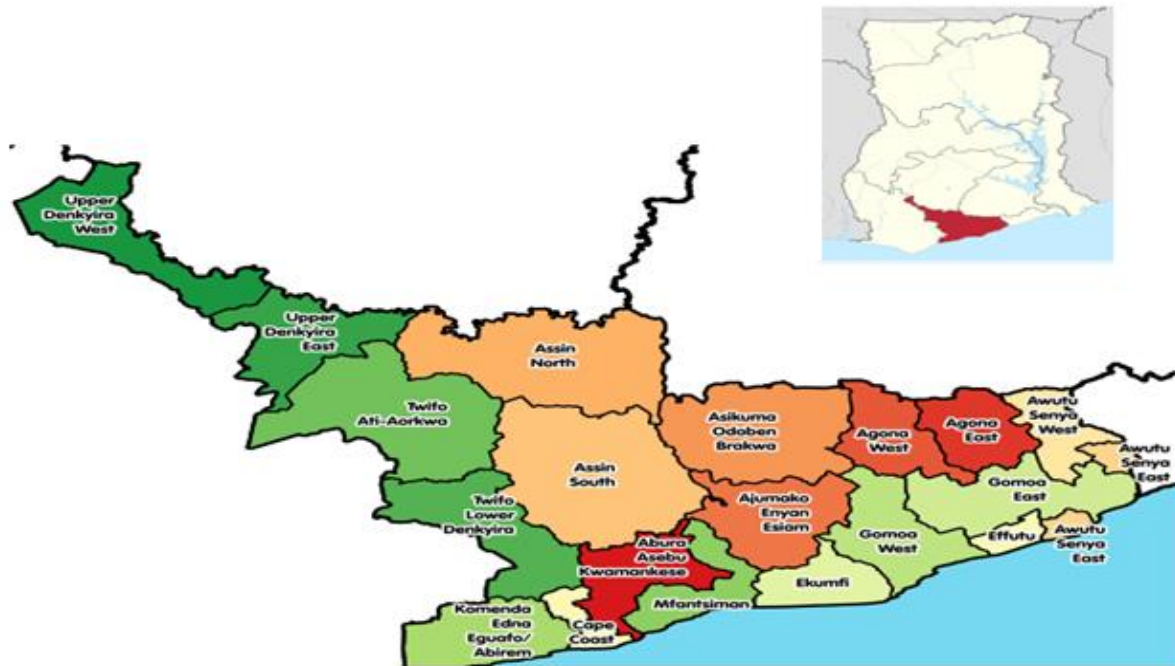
Upper Denkyira West

Upper Denkyira East

Assin North

Twifo Ati-Aorkwa

Asikuma Odoben Brakwa

Agona West

Agona East

Awutu Senya West

Awutu Senya East

Assin South

Twifo Lower Denkyira

Ajumako Enyan Esiam

Gomoa East

Gomoa West

Effutu

Awutu Senya East

Abura Asebu Kwamankese

Ekumfi

Mfantsiman

Komenda Edna Eguafo/ Abirem

Cape Coast